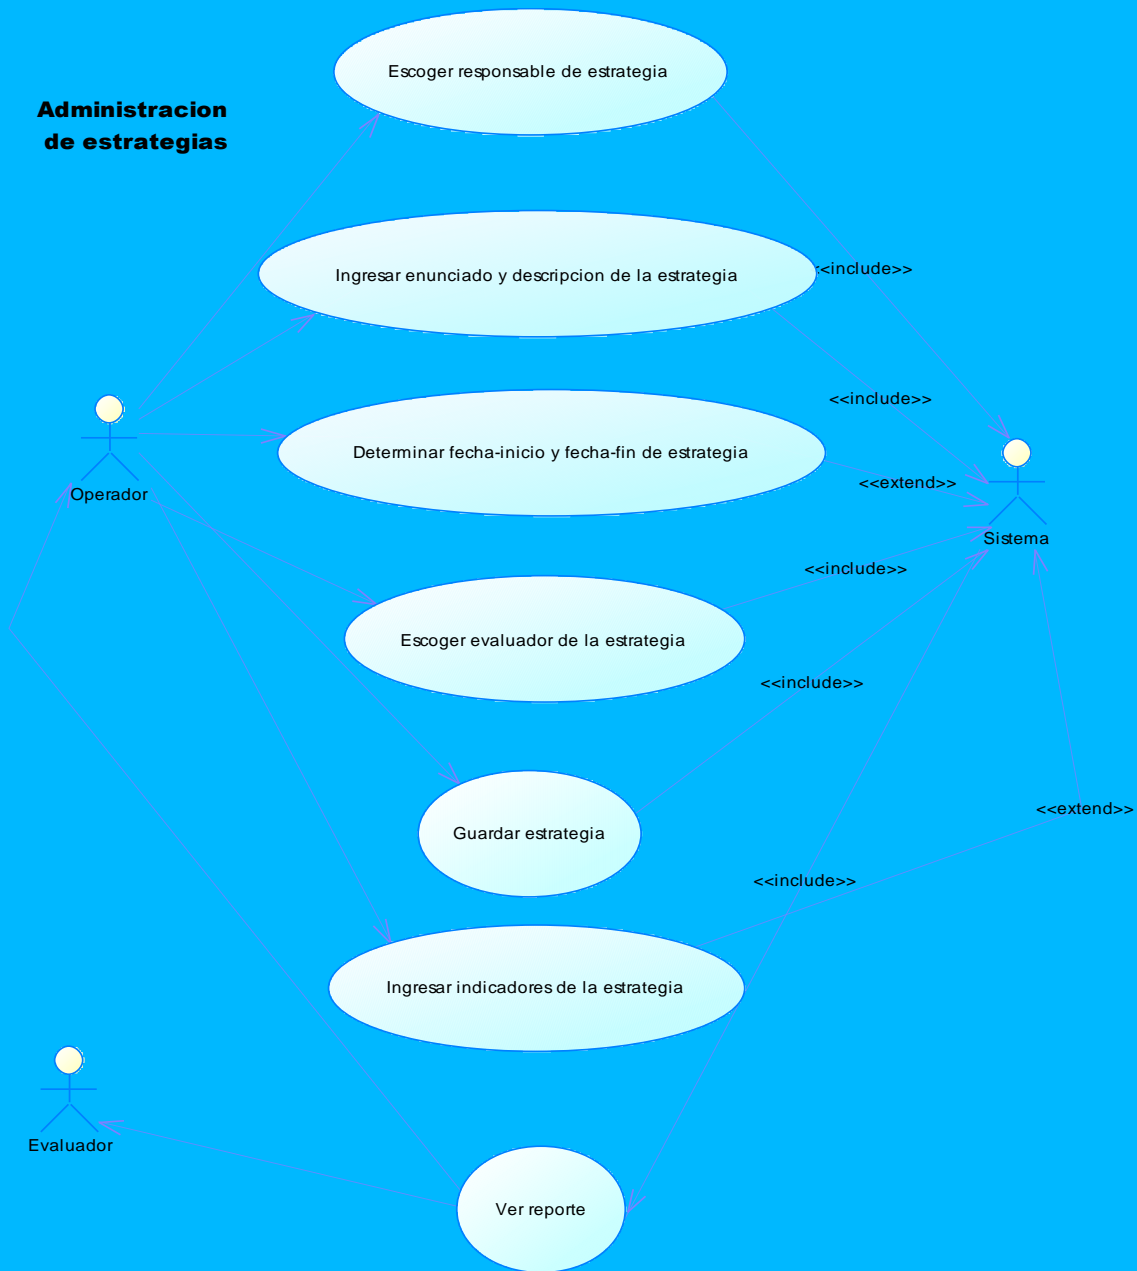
Administracion de estrategias

Escoger responsable de estrategia

Ingresar enunciado y descripcion de la estrategia

<<include>>

<<include>>

Operador

Determinar fecha-inicio y fecha-fin de estrategia

<<extend>>

Sistema

<<include>>

Escoger evaluador de la estrategia

<<include>>

Guardar estrategia

<<extend>>

<<include>>

Ingresar indicadores de la estrategia

Evaluador

Ver reporte